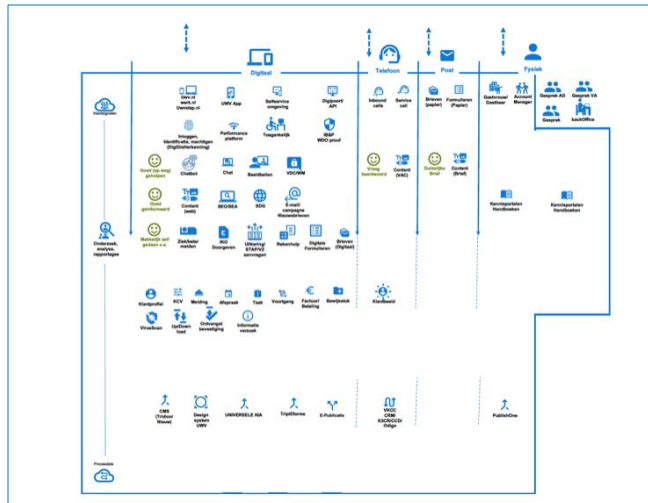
Digitaal

Telefoon

Post

Fysiek

Voorkanten

uwv.nl
werk.nl
Uwvstep.nl

UWV App

Selfservice omgeving

Digipoort/ API

Inloggen, Identificatie, machtigen (DigiD/eHerkenning)

Performance platform

Toegankelijk

IB&P WDO proof

Goed (op weg) geholpen

Chatbot

Chat

Beeldbellen

VDC/WM

Goed geïnformeerd

Content (web)

SEO/SEA

SDG

E-mail/ campagne Nieuwsbrieven

Onderzoek, analyse, rapportages

Makkelijk zelf gedaan o.a.

Ziek/beter melden

IKO Doorgeven

Uitkering/ STAP/VC aanvragen

Rekenhulp

Digitale Formulieren

Brieven (Digitaal)

Inbound calls

Service call

Vraag beantwoord

Content (VAC)

Brieven (papier)

Formulieren (Papier)

Duidelijke Brief

Content (Brief)

Gastvrouw/ Gastheer

Account Manager

Gesprek AO

Gesprek VA

Gesprek

backOffice

Kennisportalen Handboeken

Kennisportalen Handboeken

Klantprofiel

KCV

Melding

Afspraak

Taak

Voortgang

Factuur/ Betaling

Bewijsstuk

Klantbeeld

VirusScan

Up/Down load

Ontvangst bevestiging

Informatie verzoek

CMS (Tridion/ Nieuw)

Design system UWV

UNIVERSELE KIA

TripWireme

E-Publicatie

VKCC CRM KSC/KCC/ Odigo

PublishOne

Processen